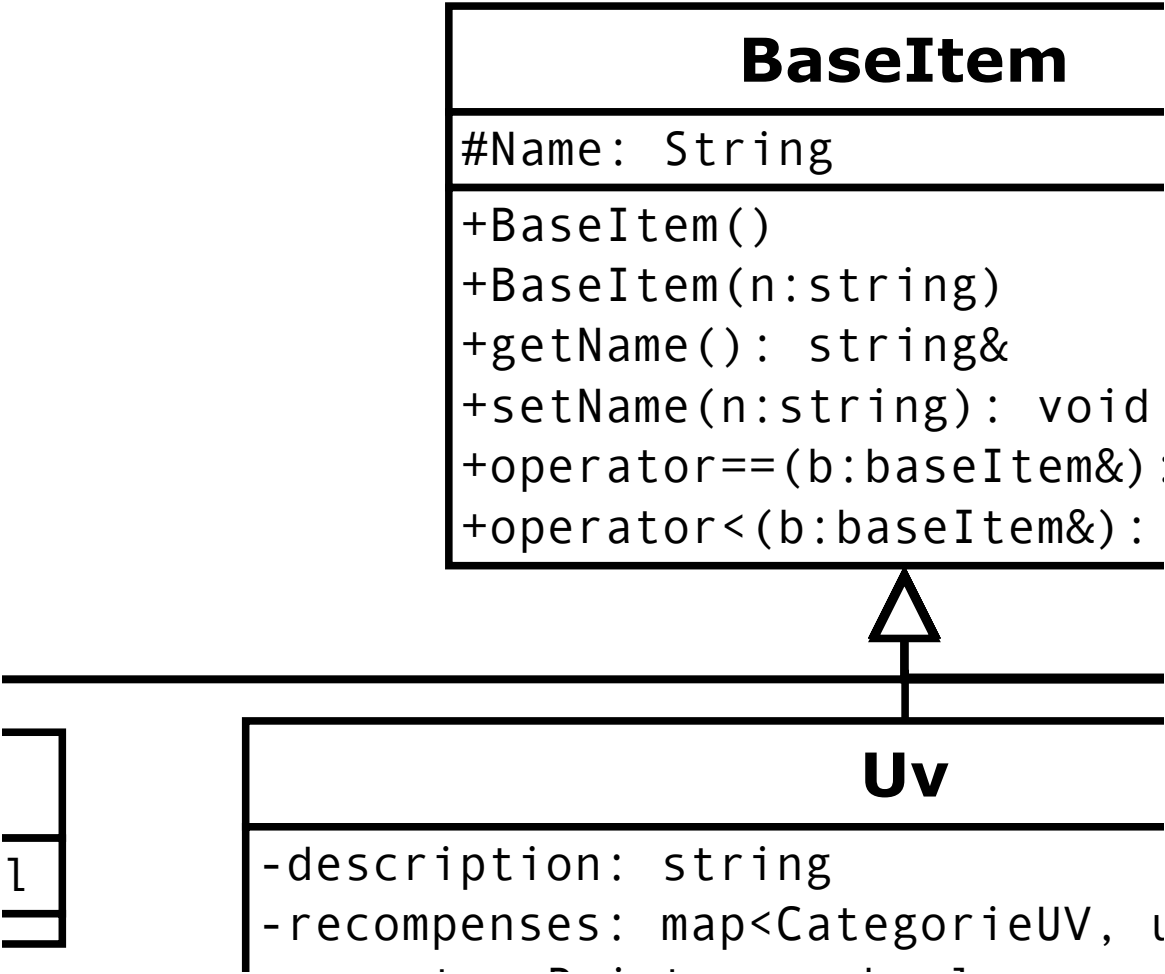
BaseItem

#Name: String

+BaseItem()
+BaseItem(n:string)
+getName(): string&
+setName(n:string): void
+operator==(b:baseItem&):
+operator<(b:baseItem&):

l

Uv

-description: string
-recompenses: map<CategorieUV, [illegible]